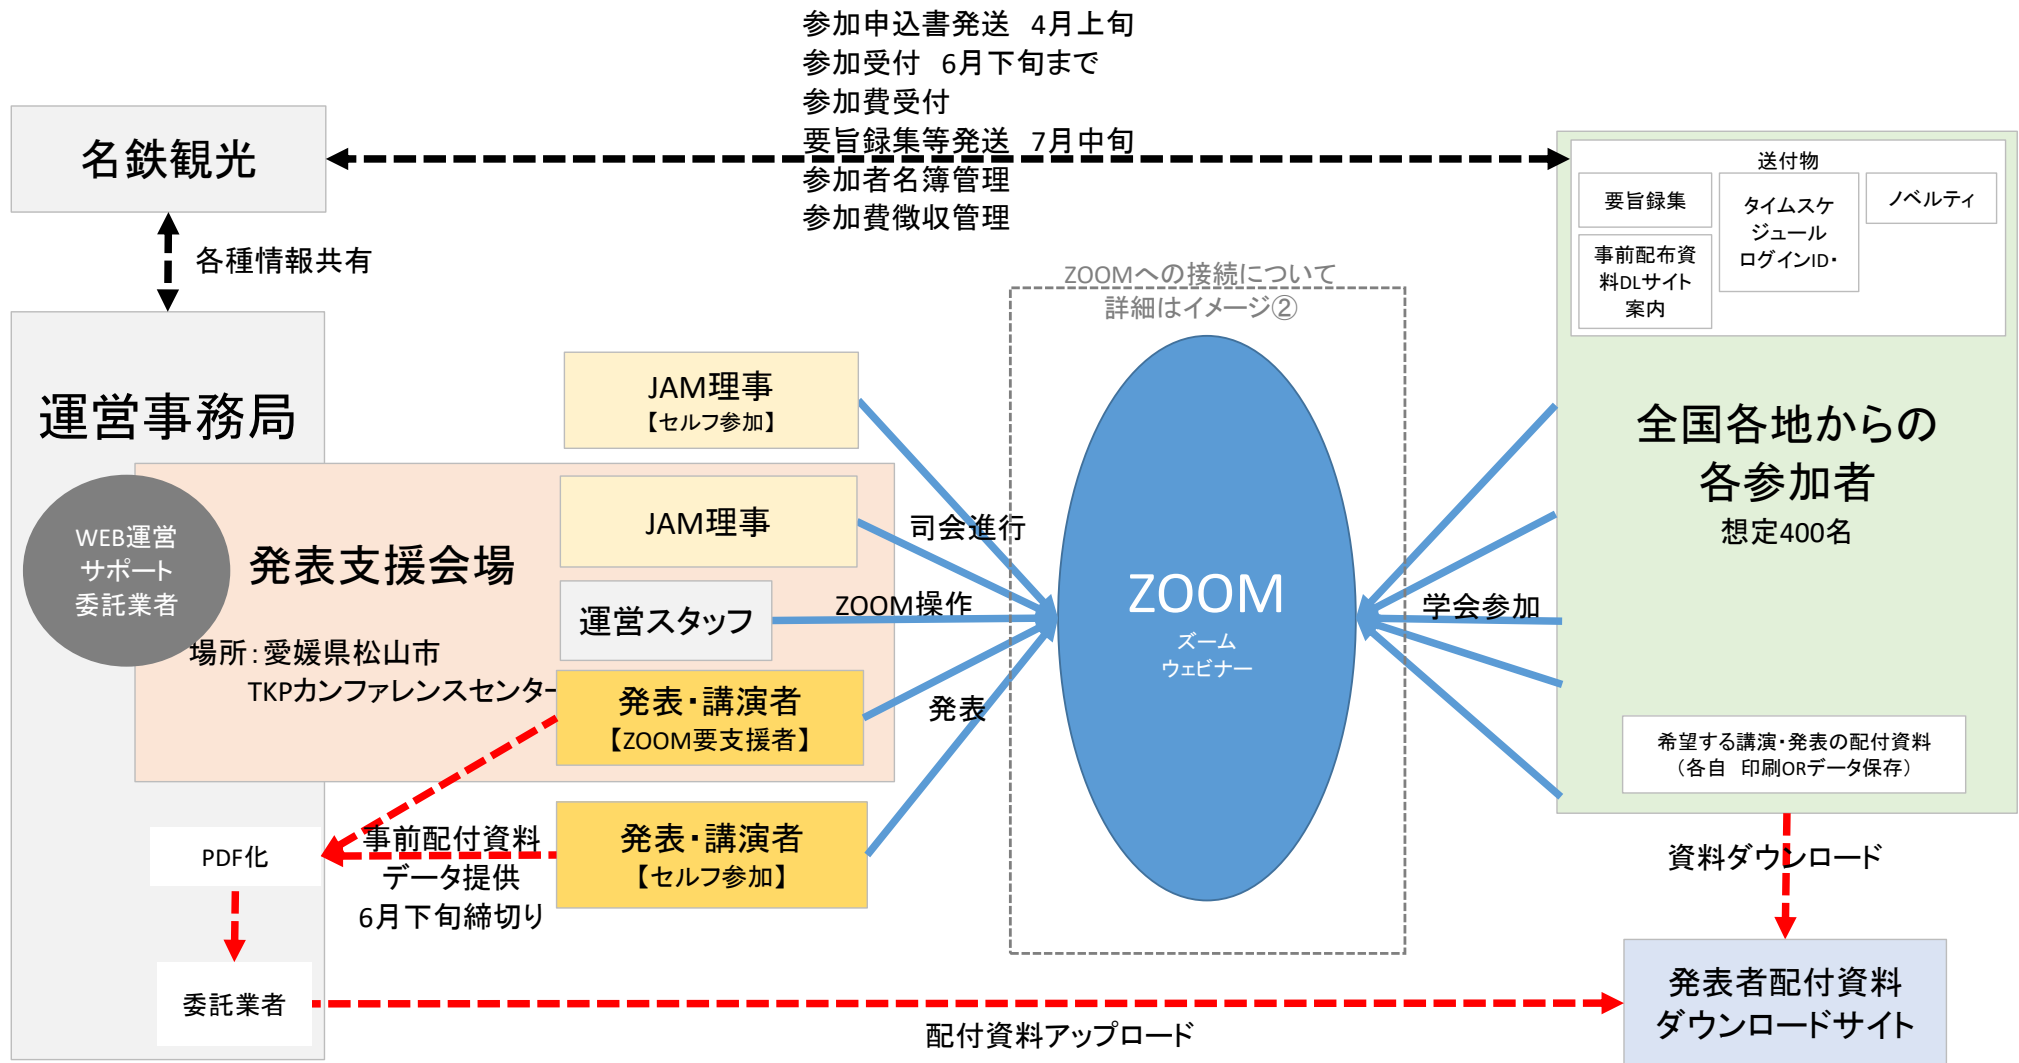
参加申込書発送 4月上旬
参加受付 6月下旬まで
参加費受付
要旨録集等発送 7月中旬
参加者名簿管理
参加費徴収管理

名鉄観光

各種情報共有

送付物
要旨録集
タイムスケジュール
ログインID・
ノベルティ
事前配布資料DLサイト案内

ZOOMへの接続について
詳細はイメージ②

運営事務局

JAM理事
【セルフ参加】

JAM理事

司会進行

WEB運営
サポート
委託業者

発表支援会場

運営スタッフ

ZOOM操作

場所：愛媛県松山市
TKPカンファレンスセンター

発表・講演者
【ZOOM要支援者】

発表

ZOOM
ズーム
ウェビナー

学会参加

全国各地からの
各参加者
想定400名

希望する講演・発表の配付資料
（各自 印刷ORデータ保存）

PDF化

事前配付資料
データ提供
6月下旬締切り

発表・講演者
【セルフ参加】

資料ダウンロード

委託業者

配付資料アップロード

発表者配付資料
ダウンロードサイト